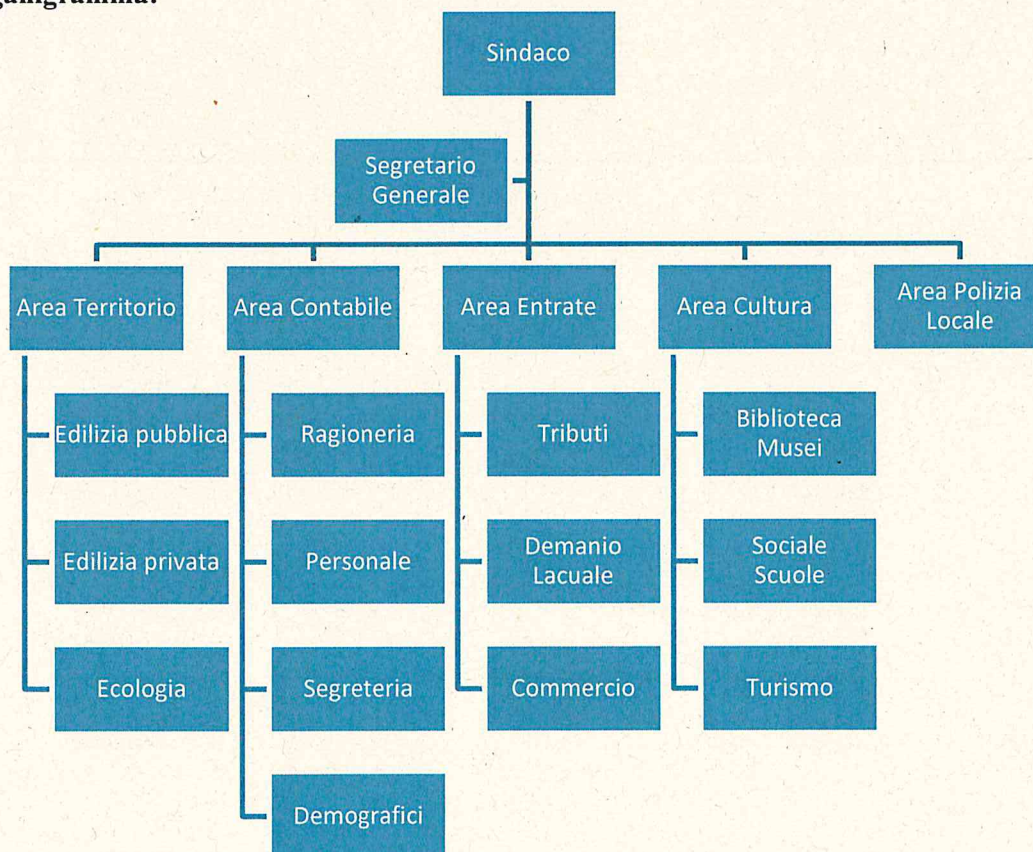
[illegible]ganigramma:

Sindaco

Segretario Generale

Area Territorio

Edilizia pubblica

Edilizia privata

Ecologia

Area Contabile

Ragioneria

Personale

Segreteria

Demografici

Area Entrate

Tributi

Demanio Lacuale

Commercio

Area Cultura

Biblioteca Musei

Sociale Scuole

Turismo

Area Polizia Locale